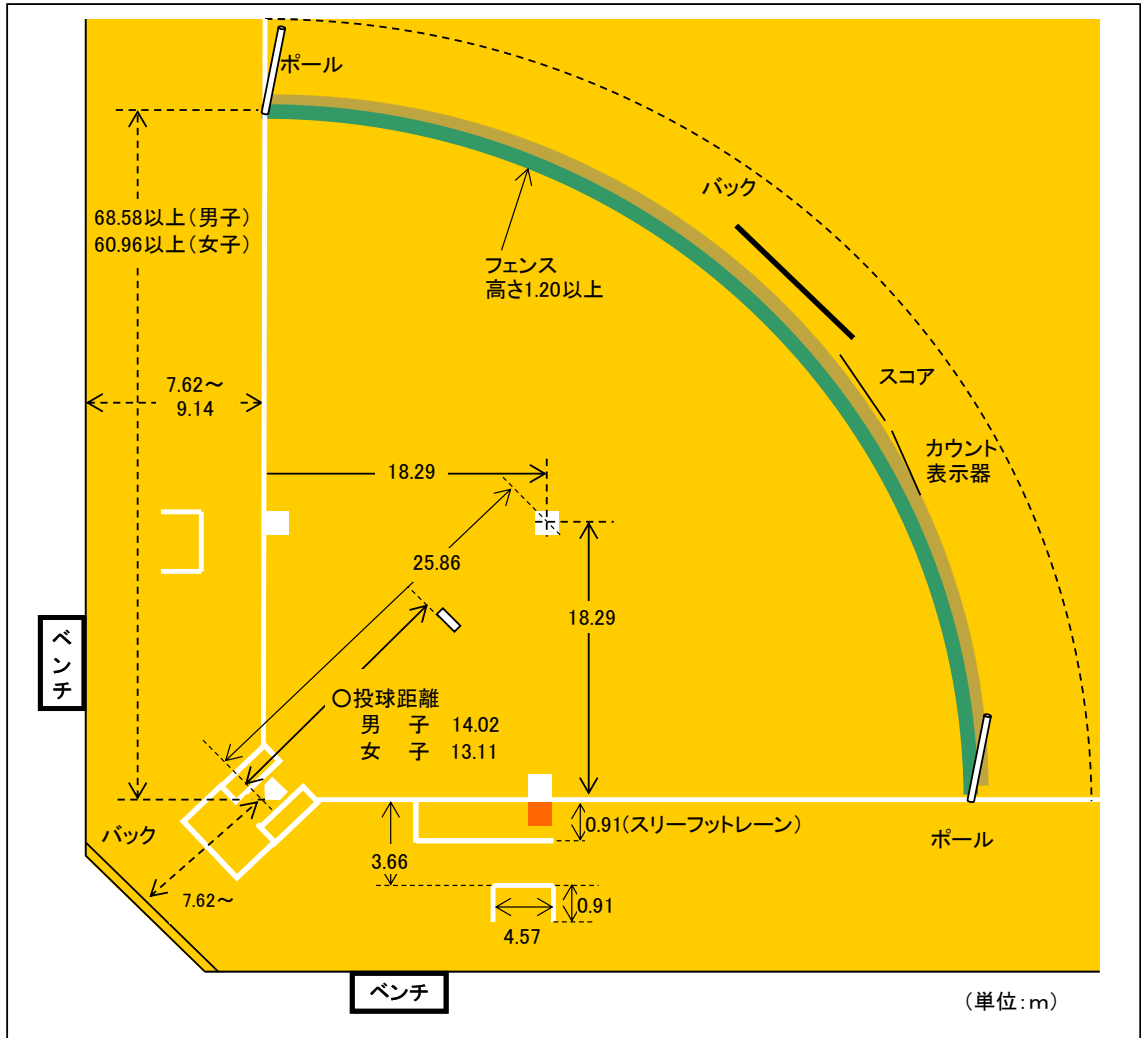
ポール

68.58以上（男子）
60.96以上（女子）

フェンス
高さ1.20以上

バック

スコア

カウント
表示器

7.62～
9.14

18.29

25.86

18.29

ベンチ

〇投球距離
男　子　14.02
女　子　13.11

バック

0.91（スリーフットレーン）

3.66

ポール

7.62～

0.91

4.57

ベンチ

（単位：m）